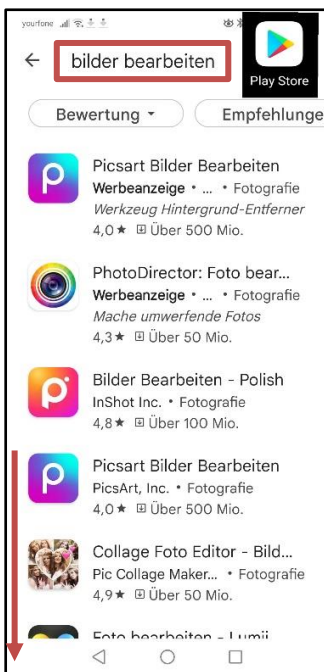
yourfone

bilder bearbeiten

Play Store

Bewertung

Empfehlunge

Picsart Bilder Bearbeiten
Werbeanzeige • ... • Fotografie
Werkzeug Hintergrund-Entferner
4,0 ★ Über 500 Mio.

PhotoDirector: Foto bear...
Werbeanzeige • ... • Fotografie
Mache umwerfende Fotos
4,3 ★ Über 50 Mio.

Bilder Bearbeiten - Polish
InShot Inc. • Fotografie
4,8 ★ Über 100 Mio.

Picsart Bilder Bearbeiten
PicsArt, Inc. • Fotografie
4,0 ★ Über 500 Mio.

Collage Foto Editor - Bild...
Pic Collage Maker... • Fotografie
4,9 ★ Über 50 Mio.

Foto bearbeiten - Lumii